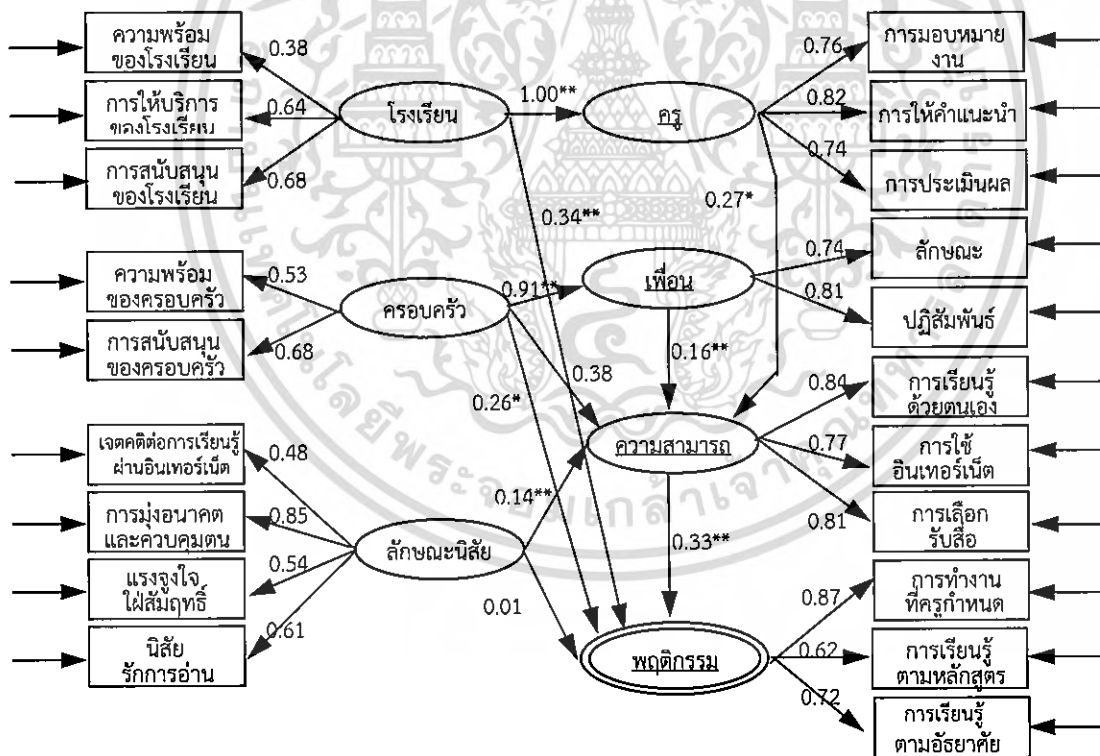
ความพร้อมของโรงเรียน
0.38
การให้บริการของโรงเรียน
0.64
การสนับสนุนของโรงเรียน
0.68
โรงเรียน
1.00**
ครู
0.76
การมอบหมายงาน
0.82
การให้คำแนะนำ
0.74
การประเมินผล
0.34**
0.27*
ความพร้อมของครอบครัว
0.53
ครอบครัว
0.91**
เพื่อน
0.74
ลักษณะ
0.81
ปฏิสัมพันธ์
การสนับสนุนของครอบครัว
0.68
0.16**
0.38
0.26*
ความสามารถ
0.84
การเรียนรู้ด้วยตนเอง
0.77
การใช้อินเทอร์เน็ต
0.81
การเลือกรับสื่อ
เจตคติต่อการเรียนรู้ผ่านอินเทอร์เน็ต
0.48
การมุ่งอนาคตและควบคุมตน
0.85
0.14**
ลักษณะนิสัย
0.33**
แรงจูงใจใฝ่สัมฤทธิ์
0.54
นิสัยรักการอ่าน
0.61
0.01
พฤติกรรม
0.87
การทำงานที่ครูกำหนด
0.62
การเรียนรู้ตามหลักสูตร
0.72
การเรียนรู้ตามอัธยาศัย